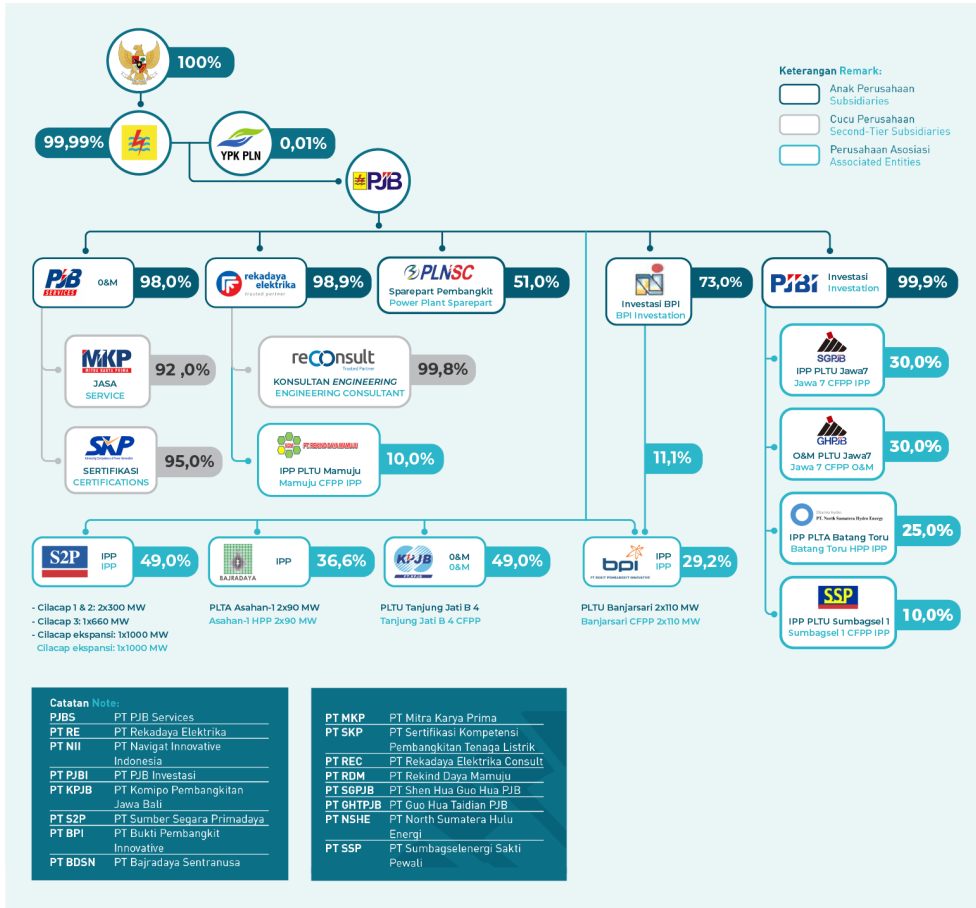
100%

99,99%

YPK PLN 0,01%

PJB

Keterangan Remark:
Anak Perusahaan Subsidiaries
Cucu Perusahaan Second-Tier Subsidiaries
Perusahaan Asosiasi Associated Entities

PJB SERVICES O&M 98,0%

rekadaya elektrika trusted partner 98,9%

PLN SC Sparepart Pembangkit Power Plant Sparepart 51,0%

Investasi BPI BPI Investation 73,0%

PJBI Investasi Investation 99,9%

MKP JASA SERVICE 92 ,0%

reConsult Trusted Partner KONSULTAN ENGINEERING ENGINEERING CONSULTANT 99,8%

SKP SERTIFIKASI CERTIFICATIONS 95,0%

PT REKIND DAYA MAMUJU IPP PLTU Mamuju Mamuju CFPP IPP 10,0%

11,1%

SGPJB IPP PLTU Jawa7 Jawa 7 CFPP IPP 30,0%

GHPJB O&M PLTU Jawa7 Jawa 7 CFPP O&M 30,0%

PT. North Sumatera Hydro Energy IPP PLTA Batang Toru Batang Toru HPP IPP 25,0%

SSP IPP PLTU Sumbagsel 1 Sumbagsel 1 CFPP IPP 10,0%

S2P IPP IPP 49,0%

BAJRADAYA IPP 36,6%

KPJB O&M O&M 49,0%

bpi PT BUKTI PEMBANGKIT INNOVATIVE IPP IPP 29,2%

- Cilacap 1 & 2: 2x300 MW
- Cilacap 3: 1x660 MW
- Cilacap ekspansi: 1x1000 MW
Cilacap ekspansi: 1x1000 MW

PLTA Asahan-1 2x90 MW
Asahan-1 HPP 2x90 MW

PLTU Tanjung Jati B 4
Tanjung Jati B 4 CFPP

PLTU Banjarsari 2x110 MW
Banjarsari CFPP 2x110 MW

Catatan Note:
| | |
|---|---|
| PJBS | PT PJB Services |
| PT RE | PT Rekadaya Elektrika |
| PT NII | PT Navigat Innovative Indonesia |
| PT PJBI | PT PJB Investasi |
| PT KPJB | PT Komipo Pembangkitan Jawa Bali |
| PT S2P | PT Sumber Segara Primadaya |
| PT BPI | PT Bukti Pembangkit Innovative |
| PT BDSN | PT Bajradaya Sentranusa |

| | |
|---|---|
| PT MKP | PT Mitra Karya Prima |
| PT SKP | PT Sertifikasi Kompetensi Pembangkitan Tenaga Listrik |
| PT REC | PT Rekadaya Elektrika Consult |
| PT RDM | PT Rekind Daya Mamuju |
| PT SGPJB | PT Shen Hua Guo Hua PJB |
| PT GHTPJB | PT Guo Hua Taidian PJB |
| PT NSHE | PT North Sumatera Hulu Energi |
| PT SSP | PT Sumbagselenergi Sakti Pewali |